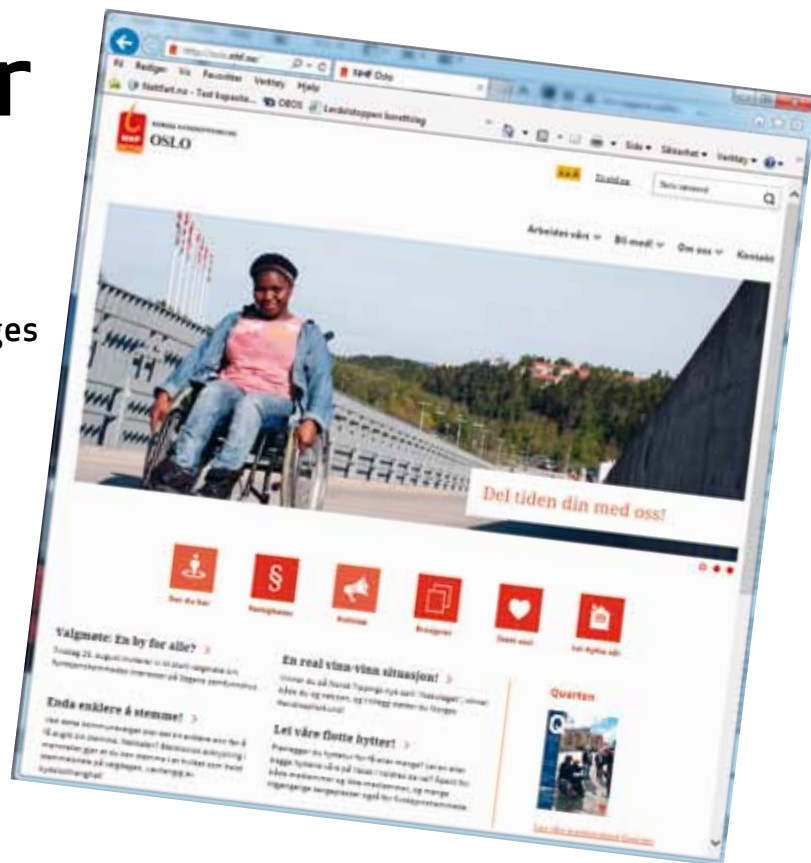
r

ges

Fil Rediger Vis Favoritter Verktøy Hjelp

Nettfart.no - Test kapasite... OBOS Lerdalstoppen borettslag

OSLO

Side Sikkerhet Verktøy

Søk nettsted

Arbeidet vårt Bli med! Om oss Kontakt

Del tiden din med oss!

Valgmøte: En by for alle?

En real vinn-vinn situasjon!

Enda enklere å stemme!

Lei våre flotte hytter!

Quarten